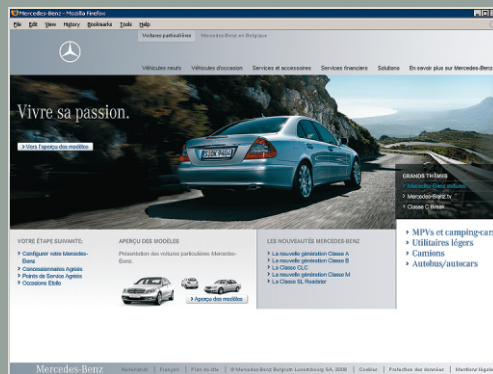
Mercedes-Benz - Mozilla Firefox

File Edit View History Bookmarks Tools Help

Voitures particulières Mercedes-Benz en Belgique

Véhicules neufs Véhicules d'occasion Services et accessoires Services financiers Solutions En savoir plus sur Mercedes-Benz

Vivre sa passion.

Vers l'aperçu des modèles

GRANDS THÈMES
Mercedes-Benz Vidéos
Mercedes-Benz.tv
Classe C break

VOTRE ÉTAPE SUIVANTE:
Configurer votre Mercedes-Benz
Concessionnaires Agréés
Points de Service Agréés
Occasions Etoile

APERÇU DES MODÈLES
Présentation des voitures particulières Mercedes-Benz.

Aperçu des modèles

LES NOUVEAUTÉS MERCEDES-BENZ
La nouvelle génération Classe A
La nouvelle génération Classe B
La Classe CLC
La nouvelle génération Classe M
La Classe SL Roadster

MPVs et camping-cars
Utilitaires légers
Camions
Autobus/autocars

Mercedes-Benz Nederlands | Français | Plan du site | © Mercedes-Benz Belgium Luxembourg SA, 2008 | Cookies | Protection des données | Mentions légales